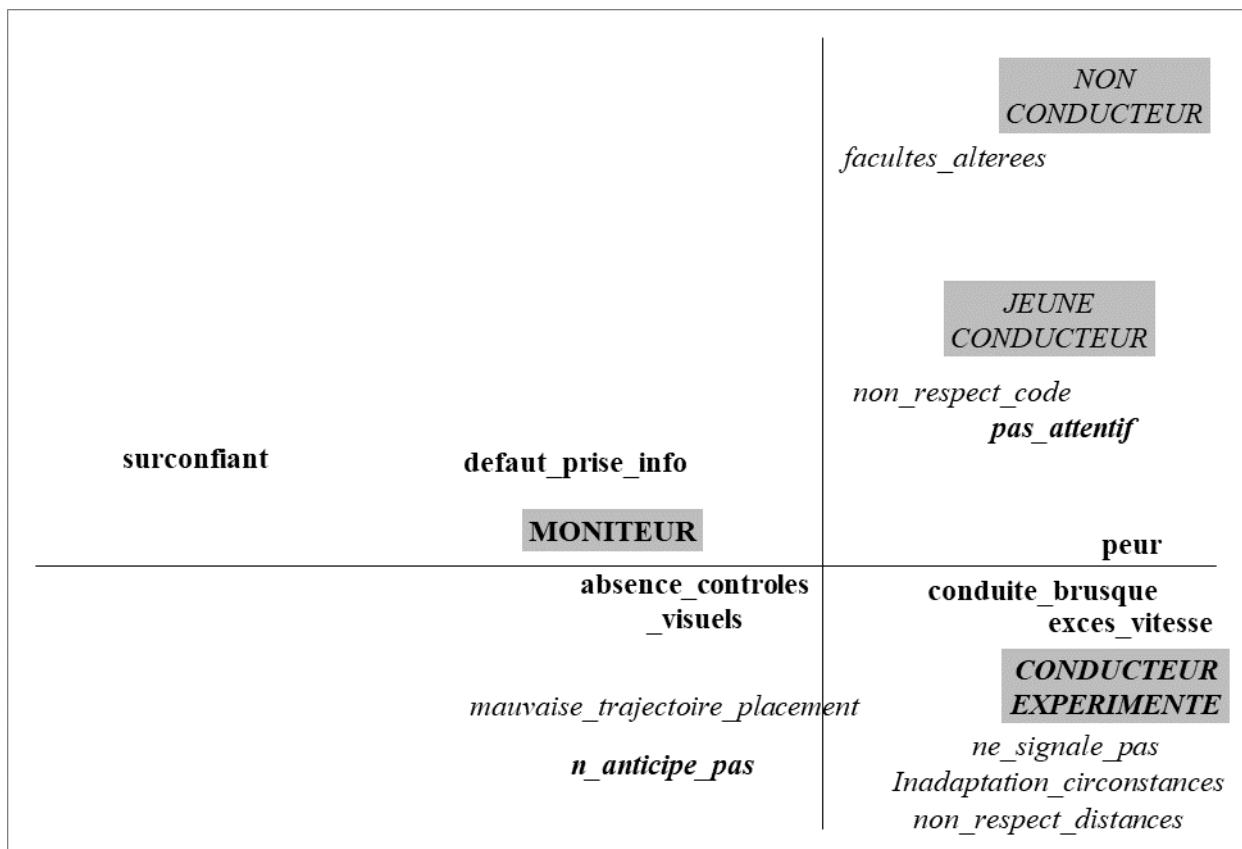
NON CONDUCTEUR

facultes_alterees

JEUNE CONDUCTEUR

non_respect_code

pas_attentif

surconfiant

defaut_prise_info

MONITEUR

peur

absence_controles _visuels

conduite_brusque

exces_vitesse

CONDUCTEUR EXPERIMENTE

mauvaise_trajectoire_placement

ne_signale_pas

n_anticipe_pas

Inadaptation_circonstances

non_respect_distances